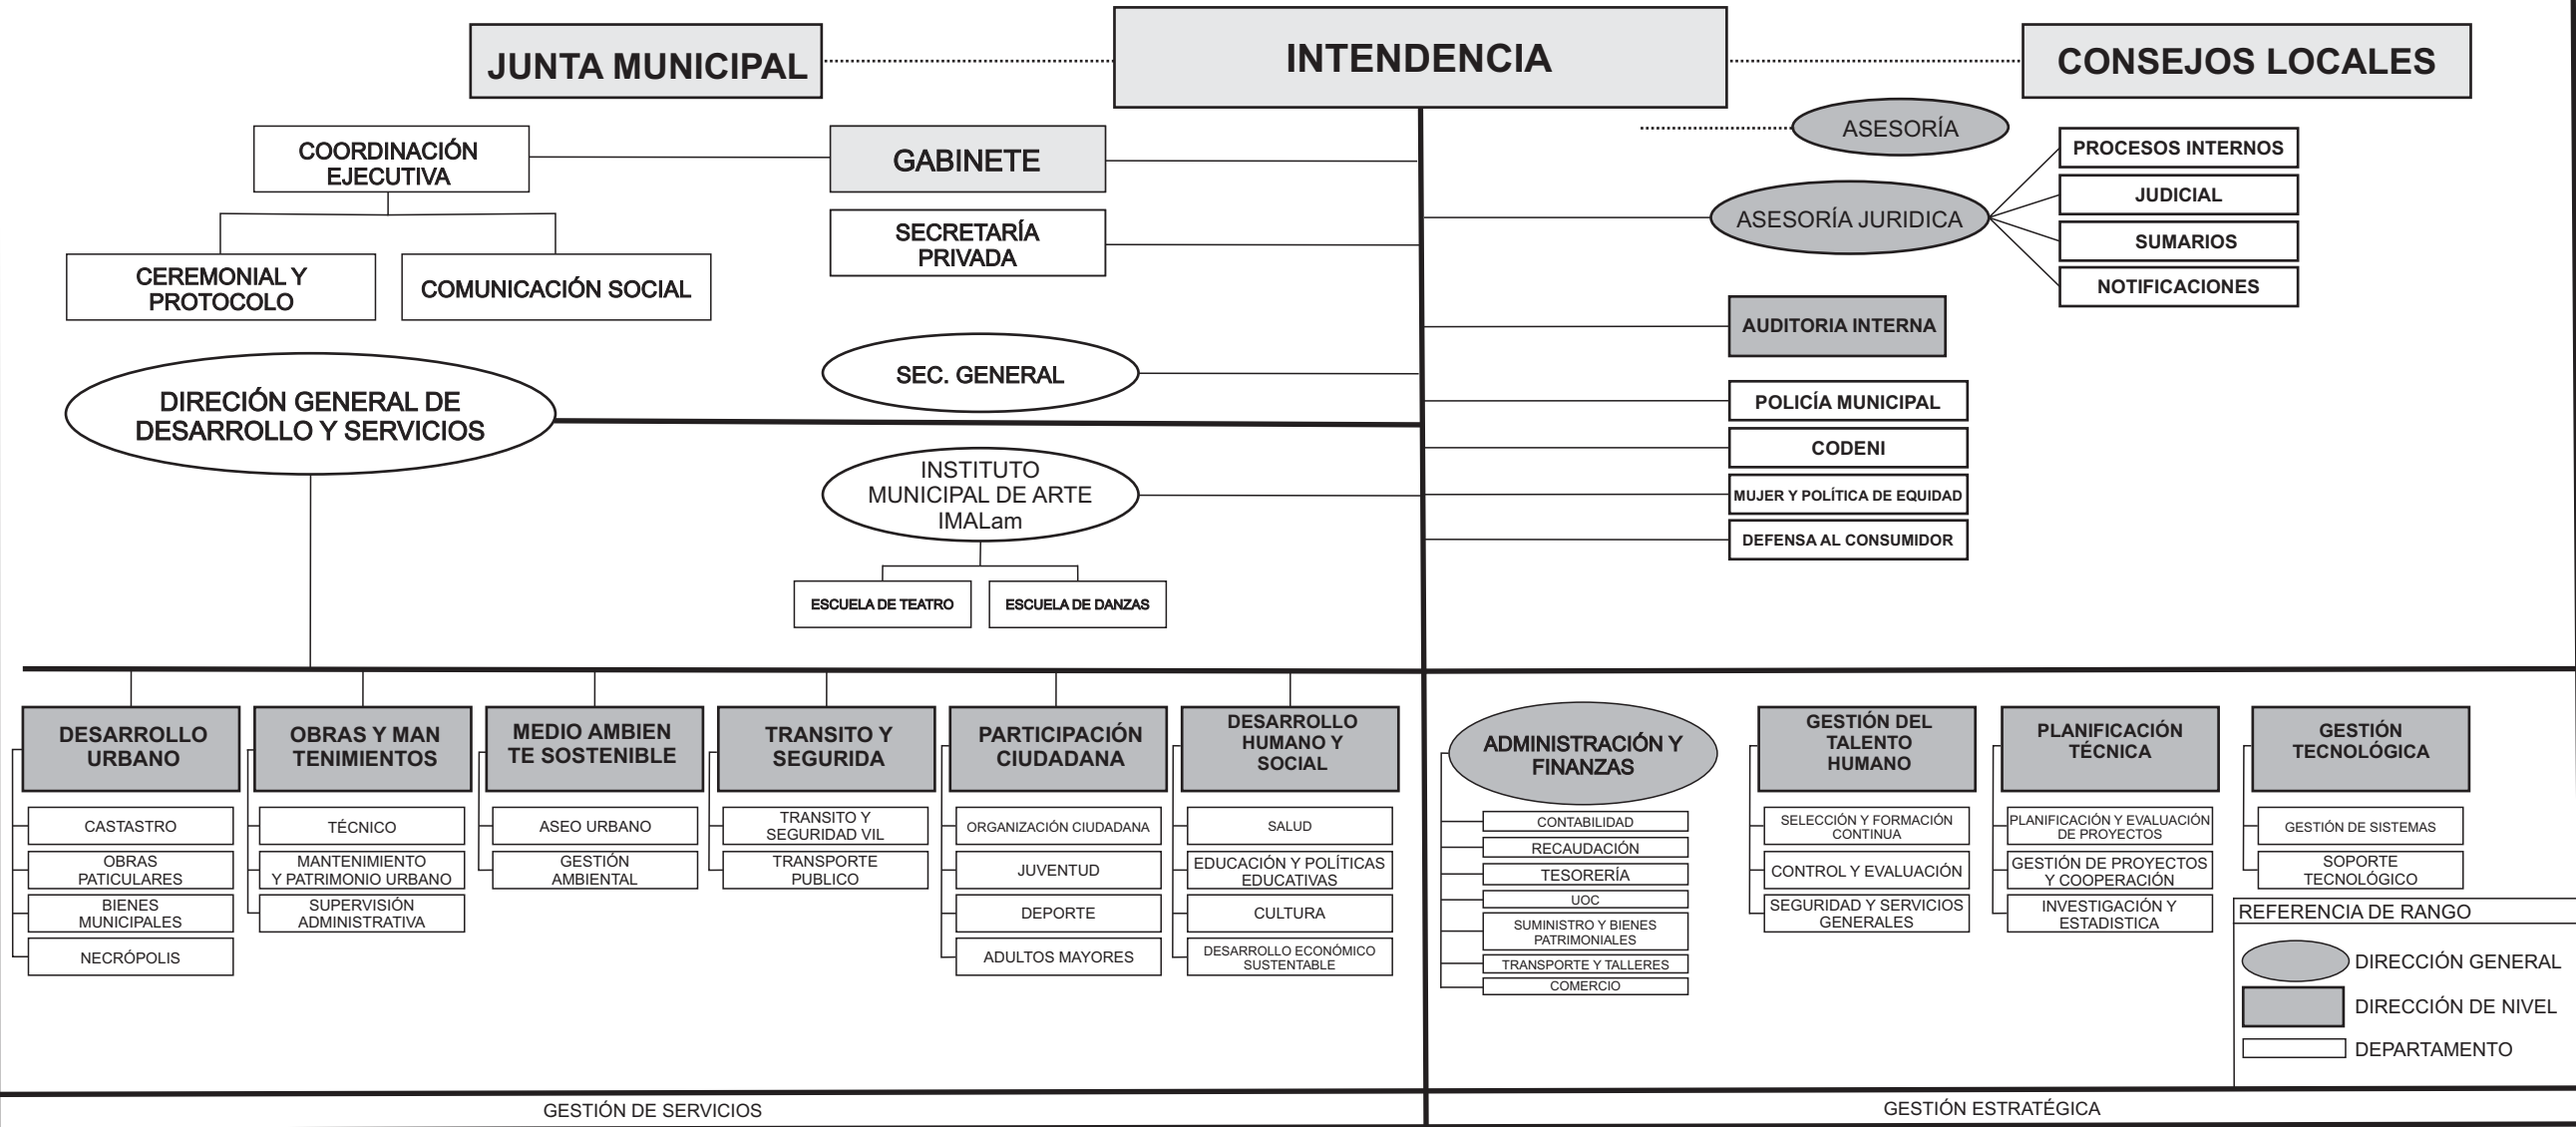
JUNTA MUNICIPAL

INTENDENCIA

CONSEJOS LOCALES

COORDINACIÓN EJECUTIVA

GABINETE

ASESORÍA

PROCESOS INTERNOS

JUDICIAL

SUMARIOS

NOTIFICACIONES

ASESORÍA JURIDICA

CEREMONIAL Y PROTOCOLO

COMUNICACIÓN SOCIAL

SECRETARÍA PRIVADA

AUDITORIA INTERNA

SEC. GENERAL

DIRECIÓN GENERAL DE DESARROLLO Y SERVICIOS

POLICÍA MUNICIPAL

CODENI

MUJER Y POLÍTICA DE EQUIDAD

DEFENSA AL CONSUMIDOR

INSTITUTO MUNICIPAL DE ARTE IMALam

ESCUELA DE TEATRO

ESCUELA DE DANZAS

DESARROLLO URBANO

CASTASTRO

OBRAS PATICULARES

BIENES MUNICIPALES

NECRÓPOLIS

OBRAS Y MAN TENIMIENTOS

TÉCNICO

MANTENIMIENTO Y PATRIMONIO URBANO

SUPERVISIÓN ADMINISTRATIVA

MEDIO AMBIEN TE SOSTENIBLE

ASEO URBANO

GESTIÓN AMBIENTAL

TRANSITO Y SEGURIDA

TRANSITO Y SEGURIDAD VIL

TRANSPORTE PUBLICO

PARTICIPACIÓN CIUDADANA

ORGANIZACIÓN CIUDADANA

JUVENTUD

DEPORTE

ADULTOS MAYORES

DESARROLLO HUMANO Y SOCIAL

SALUD

EDUCACIÓN Y POLÍTICAS EDUCATIVAS

CULTURA

DESARROLLO ECONÓMICO SUSTENTABLE

ADMINISTRACIÓN Y FINANZAS

CONTABILIDAD

RECAUDACIÓN

TESORERÍA

UOC

SUMINISTRO Y BIENES PATRIMONIALES

TRANSPORTE Y TALLERES

COMERCIO

GESTIÓN DEL TALENTO HUMANO

SELECCIÓN Y FORMACIÓN CONTINUA

CONTROL Y EVALUACIÓN

SEGURIDAD Y SERVICIOS GENERALES

PLANIFICACIÓN TÉCNICA

PLANIFICACIÓN Y EVALUACIÓN DE PROYECTOS

GESTIÓN DE PROYECTOS Y COOPERACIÓN

INVESTIGACIÓN Y ESTADISTICA

GESTIÓN TECNOLÓGICA

GESTIÓN DE SISTEMAS

SOPORTE TECNOLÓGICO

REFERENCIA DE RANGO

DIRECCIÓN GENERAL

DIRECCIÓN DE NIVEL

DEPARTAMENTO

GESTIÓN DE SERVICIOS

GESTIÓN ESTRATÉGICA